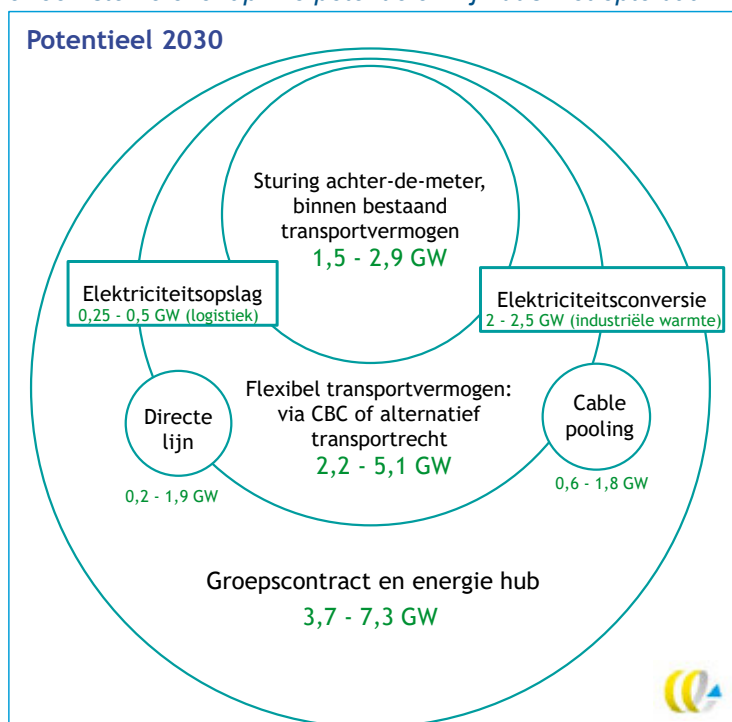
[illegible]

Potentieel 2030

Sturing achter-de-meter, binnen bestaand transportvermogen
1,5 - 2,9 GW

Elektriciteitsopslag
0,25 - 0,5 GW (logistiek)

Elektriciteitsconversie
2 - 2,5 GW (industriële warmte)

Flexibel transportvermogen: via CBC of alternatief transportrecht
2,2 - 5,1 GW

Directe lijn
0,2 - 1,9 GW

Cable pooling
0,6 - 1,8 GW

Groepscontract en energie hub
3,7 - 7,3 GW